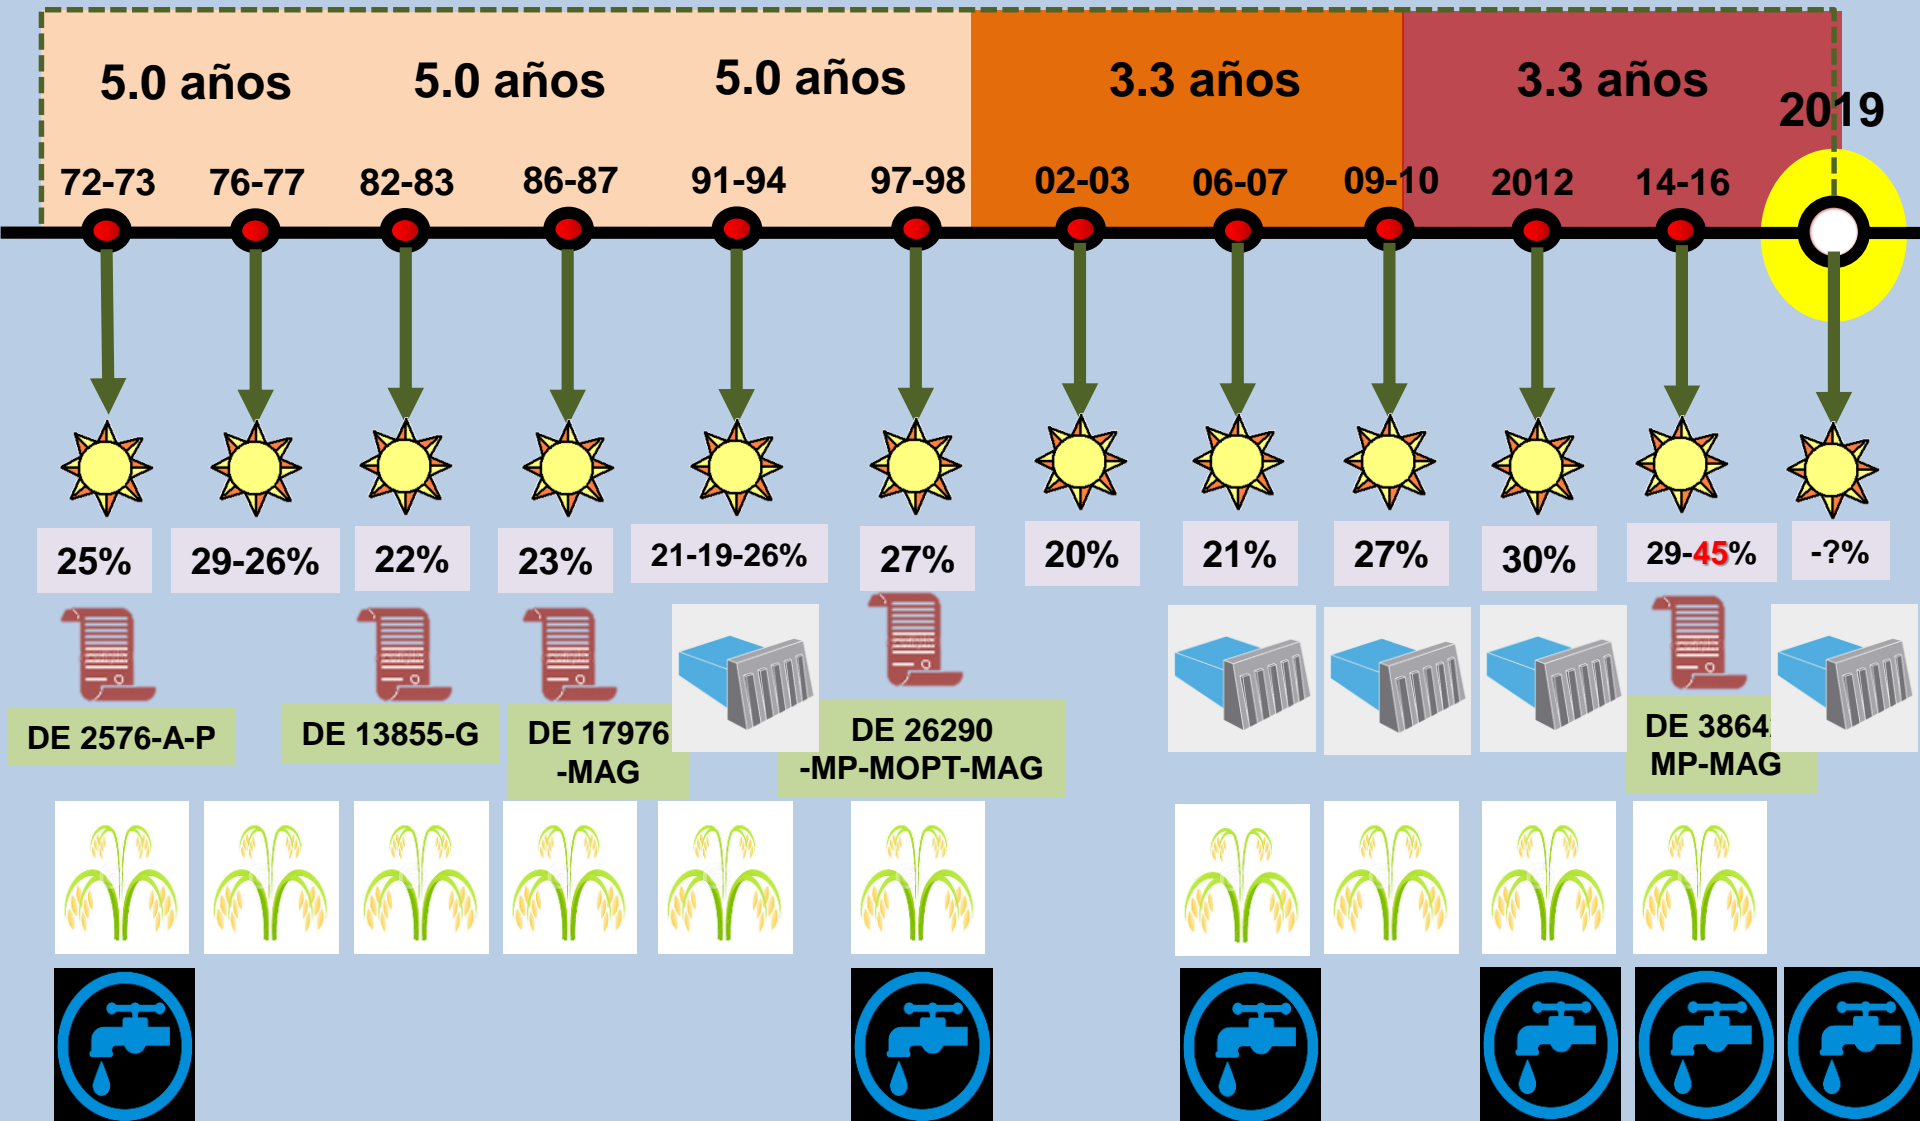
5.0 años 5.0 años 5.0 años 3.3 años 3.3 años

2019

72-73 76-77 82-83 86-87 91-94 97-98 02-03 06-07 09-10 2012 14-16

25% 29-26% 22% 23% 21-19-26% 27% 20% 21% 27% 30% 29-45% -?%

DE 2576-A-P

DE 13855-G

DE 17976 -MAG

DE 26290 -MP-MOPT-MAG

DE 3864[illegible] MP-MAG